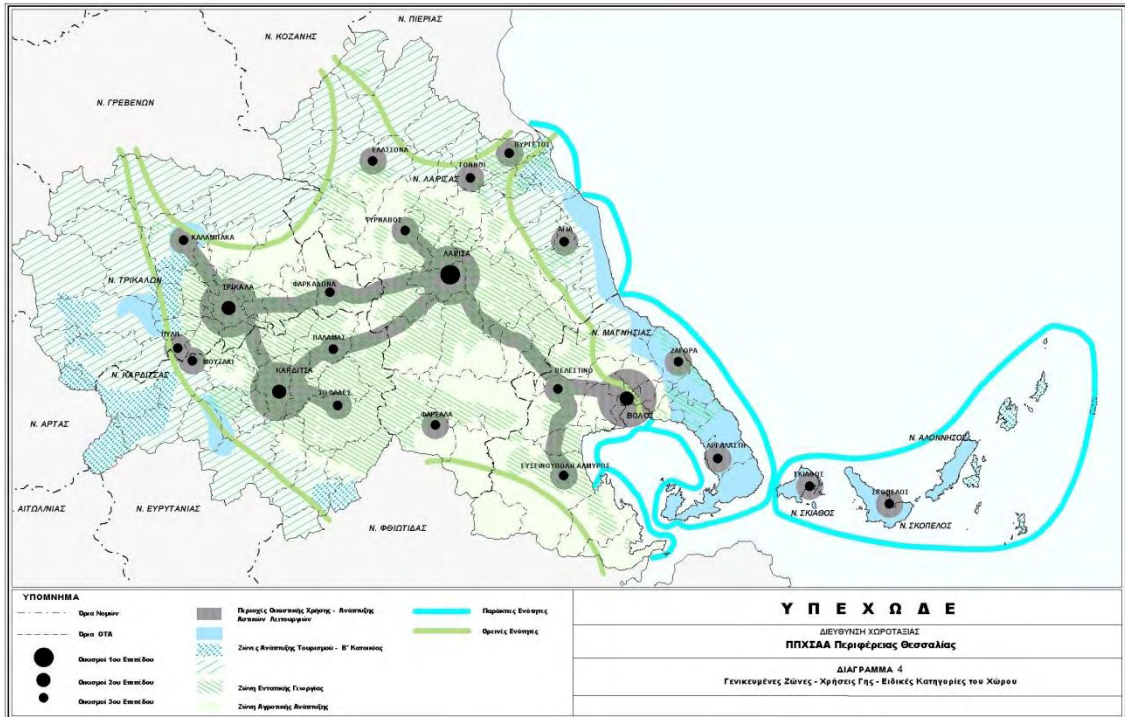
Ν. ΠΙΕΡΙΑΣ

Ν. ΚΟΖΑΝΗΣ

Ν. ΓΡΕΒΕΝΩΝ

ΕΛΑΣΣΟΝΑ

ΓΟΝΝΟΙ

ΣΥΡΓΕΤΟΣ

Ν. ΛΑΡΙΣΑΣ

ΤΥΡΝΑΒΟΣ

ΑΓΙΑ

ΚΑΛΑΜΠΑΚΑ

ΛΑΡΙΣΑ

Ν. ΤΡΙΚΑΛΩΝ

ΤΡΙΚΑΛΑ

ΦΑΡΚΑΔΟΝΑ

ΠΥΛΗ

ΜΟΥΖΑΚΙ

ΠΑΛΑΜΑΣ

Ν. ΜΑΓΝΗΣΙΑΣ

ΖΑΓΟΡΑ

Ν. ΚΑΡΔΙΤΣΑΣ

ΚΑΡΔΙΤΣΑ

ΣΟΦΑΔΕΣ

ΒΕΛΕΣΤΙΝΟ

ΒΟΛΟΣ

Ν. ΑΡΤΑΣ

ΦΑΡΣΑΛΑ

ΑΡΓΑΛΑΣΤΗ

Ν. ΑΛΟΝΝΗΣΟΣ

ΕΥΞΕΙΝΟΥΠΟΛΗ ΑΛΜΥΡΟΣ

ΣΚΙΑΘΟΣ

ΣΚΟΠΕΛΟΣ

Ν. ΣΚΙΑΘΟΣ

Ν. ΣΚΟΠΕΛΟΣ

ΑΙΤΩΛΙΑΣ

Ν. ΕΥΡΥΤΑΝΙΑΣ

Ν. ΦΘΙΩΤΙΔΑΣ

ΥΠΟΜΝΗΜΑ

Όρια Νομών

Όρια ΟΤΑ

Οικισμοί 1ου Επιπέδου

Οικισμοί 2ου Επιπέδου

Οικισμοί 3ου Επιπέδου

Περιοχές Οικιστικής Χρήσης - Ανάπτυξης Αστικών Λειτουργιών

Ζώνες Ανάπτυξης Τουρισμού - Β' Κατοικίας

Ζώνη Εντατικής Γεωργίας

Ζώνη Αγροτικής Ανάπτυξης

Παράκτιες Ενότητες

Ορεινές Ενότητες

Υ Π Ε Χ Ω Δ Ε

ΔΙΕΥΘΥΝΣΗ ΧΩΡΟΤΑΞΙΑΣ

ΠΠΧΣΑΑ Περιφέρειας Θεσσαλίας

ΔΙΑΓΡΑΜΜΑ 4

Γενικευμένες Ζώνες - Χρήσεις Γης - Ειδικές Κατηγορίες του Χώρου